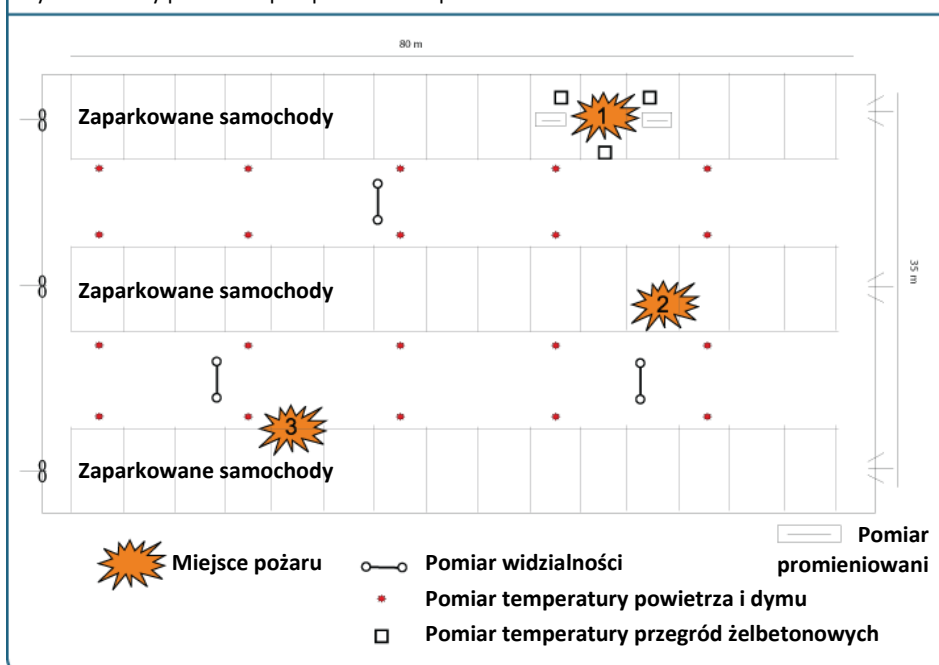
80 m

Zaparkowane samochody

1

Zaparkowane samochody

2

35 m

3

Zaparkowane samochody

Miejsce pożaru

Pomiar widzialności

Pomiar promieniowani

Pomiar temperatury powietrza i dymu

Pomiar temperatury przegród żelbetonowych